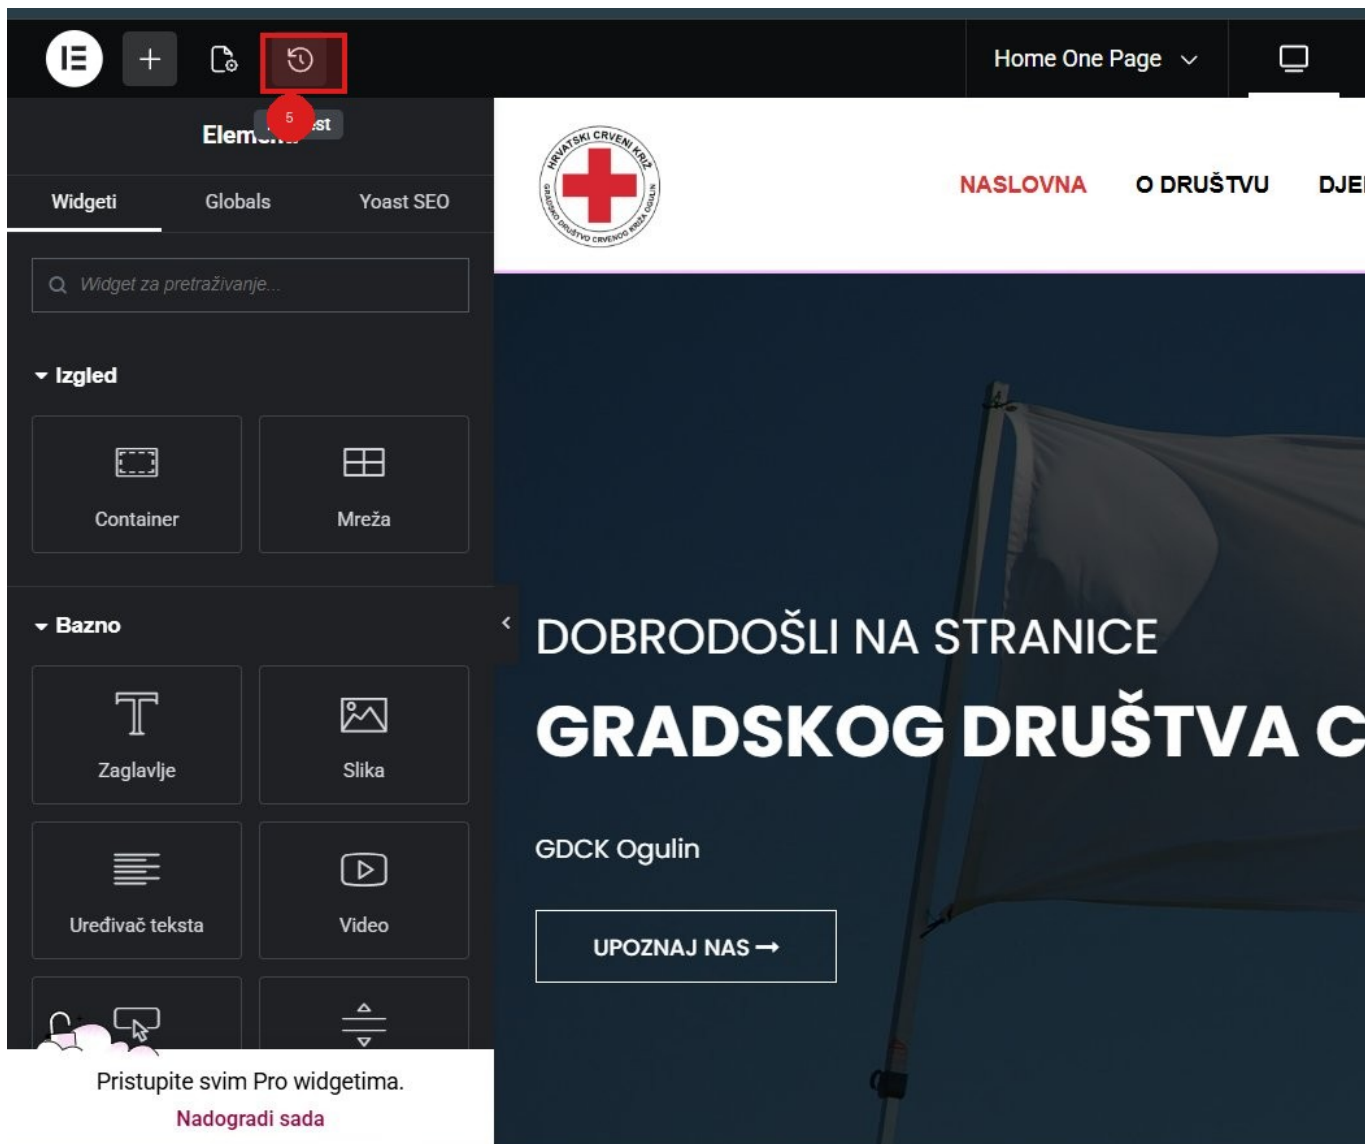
Home One Page

5

Elem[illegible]

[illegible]st

Widgeti Globals Yoast SEO

Widget za pretraživanje...

Izgled

Container

Mreža

Bazno

Zaglavlje

Slika

Uređivač teksta

Video

Pristupite svim Pro widgetima.

Nadogradi sada

HRVATSKI CRVENI KRIŽ GRADSKO DRUŠTVO CRVENOG KRIŽA OGULIN

NASLOVNA O DRUŠTVU DJE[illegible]

DOBRODOŠLI NA STRANICE

GRADSKOG DRUŠTVA C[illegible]

GDCK Ogulin

UPOZNAJ NAS →